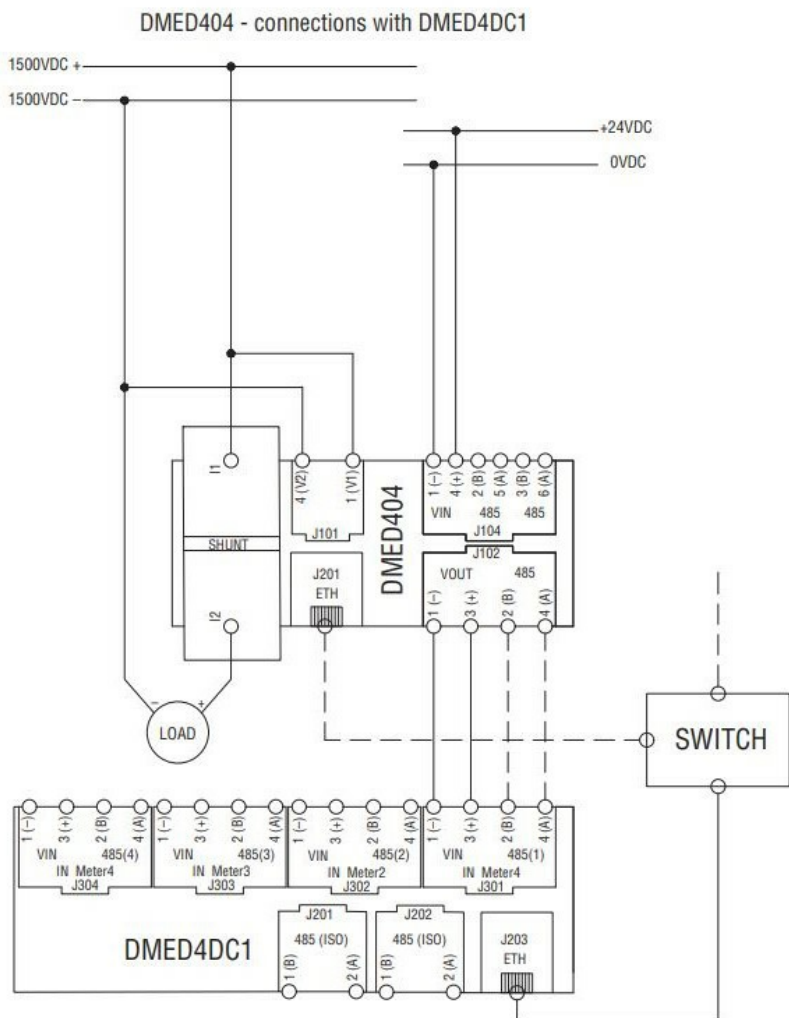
DMED404 - connections with DMED4DC1

1500VDC +
1500VDC –
+24VDC
0VDC

I1
SHUNT
I2
– LOAD +

4 (V2) 1 (V1)
J101
J201
ETH
DMED404

1 (–) 4 (+) 2 (B) 5 (A) 3 (B) 6 (A)
VIN 485 485
J104
J102
VOUT 485
1 (–) 3 (+) 2 (B) 4 (A)

SWITCH

1 (–) 3 (+) 2 (B) 4 (A)
VIN 485(4)
IN Meter4
J304

1 (–) 3 (+) 2 (B) 4 (A)
VIN 485(3)
IN Meter3
J303

1 (–) 3 (+) 2 (B) 4 (A)
VIN 485(2)
IN Meter2
J302

1 (–) 3 (+) 2 (B) 4 (A)
VIN 485(1)
IN Meter4
J301

DMED4DC1
J201
485 (ISO)
1 (B) 2 (A)
J202
485 (ISO)
1 (B) 2 (A)
J203
ETH